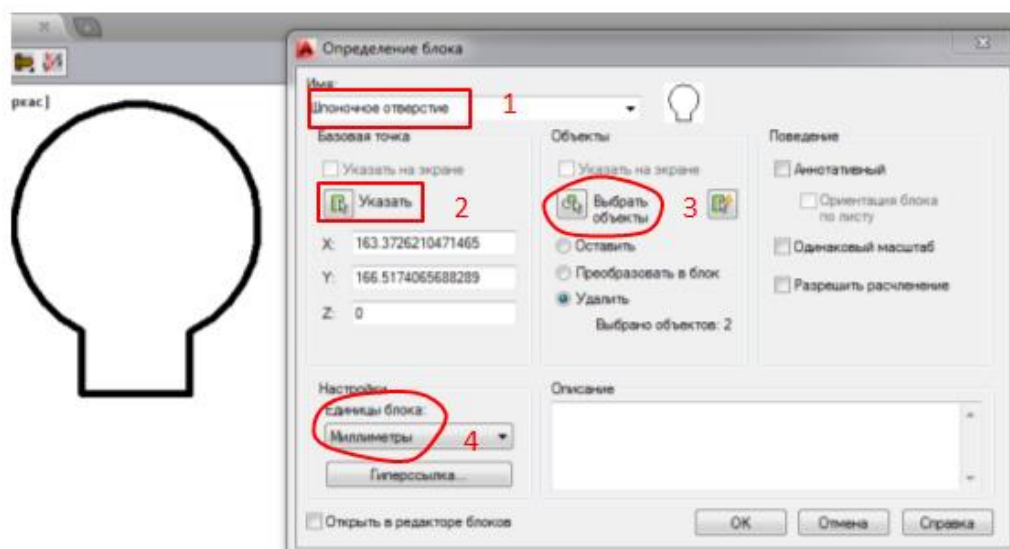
ркас]

Определение блока

Имя:
Шпоночное отверстие
1

Базовая точка
Указать на экране
Указать
2
X: 163.3726210471465
Y: 166.5174065688289
Z: 0

Объекты
Указать на экране
Выбрать объекты
3
Оставить
Преобразовать в блок
Удалить
Выбрано объектов: 2

Поведение
Аннотативный
Ориентация блока по листу
Одинаковый масштаб
Разрешить расчленение

Настройки
Единицы блока:
Миллиметры
4
Гиперссылка...

Описание

Открыть в редакторе блоков

OK
Отмена
Справка